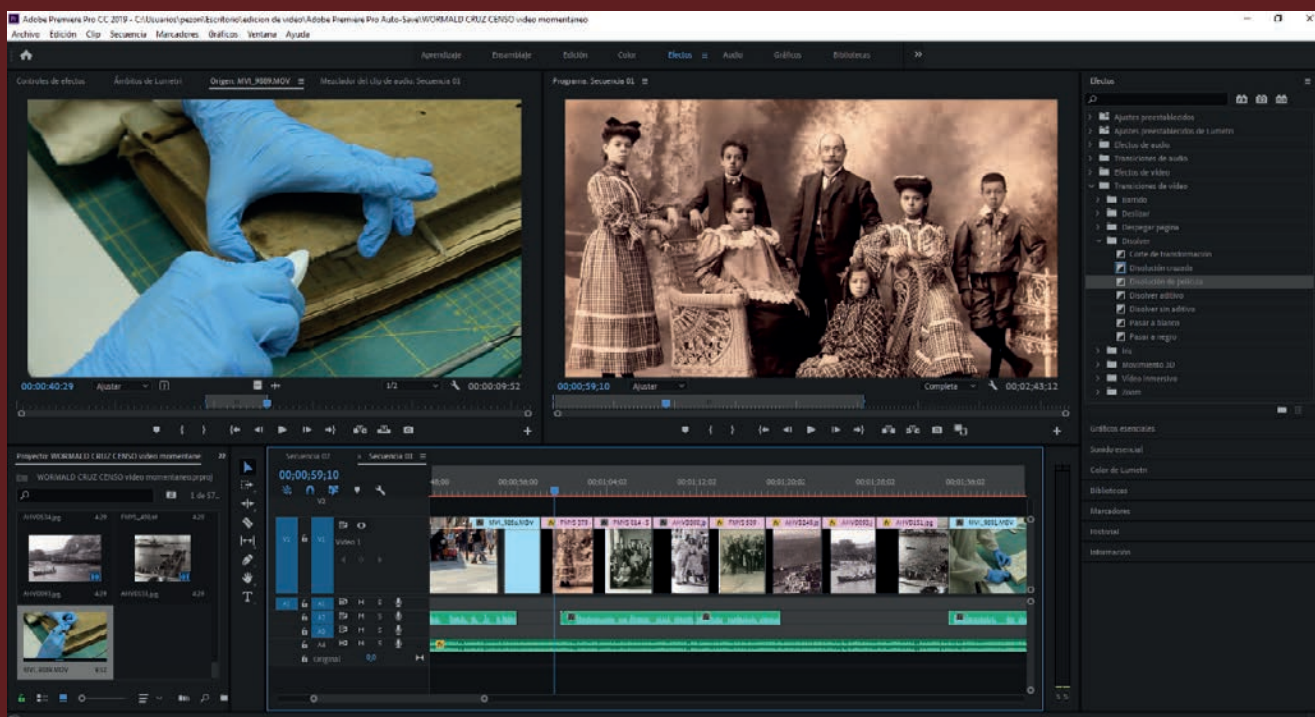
Adobe Premiere Pro CC 2019 - C:\Usuarios\pezon\Escritorio\edicion de video\Adobe Premiere Pro Auto-Save\WORMALD CRUZ CENSO video momentaneo

Archivo Edición Clip Secuencia Marcadores Gráficos Ventana Ayuda

Aprendizaje Ensamblaje Edición Color Efectos Audio Gráficos Bibliotecas »

Controles de efectos Ámbitos de Lumetri Origen: MVI_9009.MOV Mezclador del clip de audio: Secuencia 01

Programa: Secuencia 01

Efectos

Ajustes preestablecidos
Ajustes preestablecidos de Lumetri
Efectos de audio
Transiciones de audio
Efectos de vídeo
Transiciones de vídeo
Barrido
Deslizar
Despegar página
Disolver
Corte de transformación
Disolución cruzada
Disolución de película
Disolver aditivo
Disolver sin aditivo
Pasar a blanco
Pasar a negro
Iris
Movimiento 3D
Vídeo inmersivo
Zoom

Gráficos esenciales
Sonido esencial
Color de Lumetri
Bibliotecas
Marcadores
Historial
Información

00:00:40:29 Ajustar 1/2 00:00:09:52

00;00;59;10 Ajustar Completa 00;02;43;12

Proyecto: WORMALD CRUZ CENSO video momentaneo
WORMALD CRUZ CENSO video momentaneo.prproj 1 de 57...

AHV0034.jpg 4;29 FMMS_490.tif 4;29
AHV0093.jpg 4;29 AHV0031.jpg 4;29
MVI_9009.MOV 8;52

Secuencia 02 Secuencia 01
00;00;59;10

00;00;56;00 00;01;04;02 00;01;12;02 00;01;20;02 00;01;28;02 00;01;36;02

V3 V2 V1 Vídeo 1
A1 A2 A3 A4
Original 0,0

MVI_9004.MOV FMMS 378 FMMS 314 AHV0080.jp FMMS 329 AHV0049.jp AHV0083.j AHV0151.jpg MVI_9001.MOV